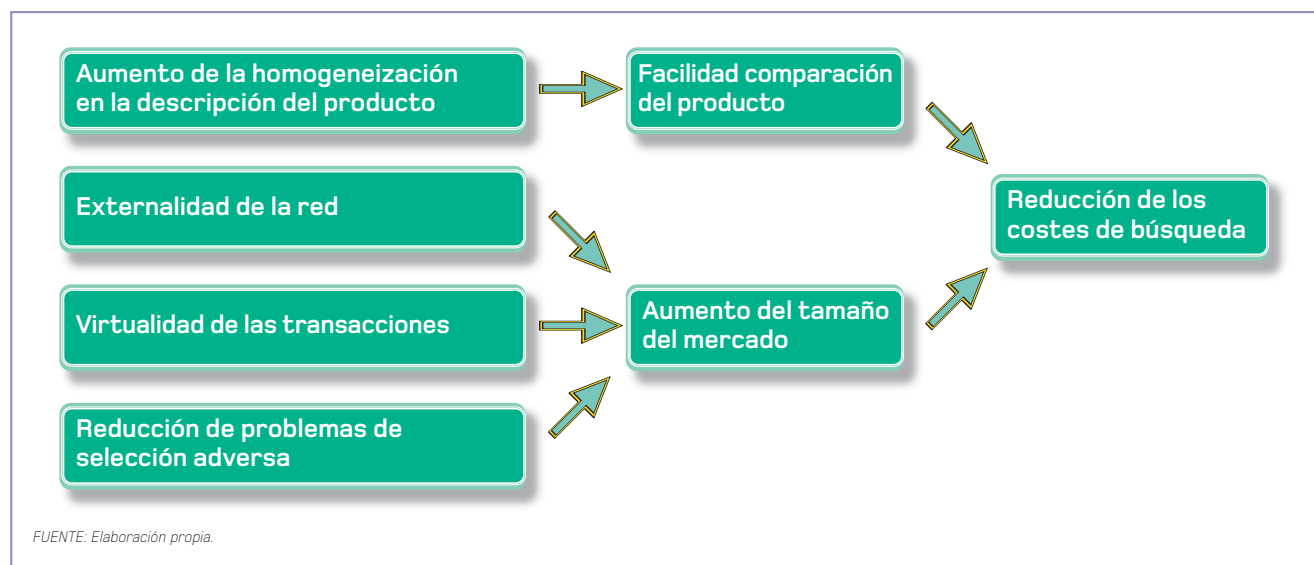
Aumento de la homogeneización en la descripción del producto

Facilidad comparación del producto

Externalidad de la red

Reducción de los costes de búsqueda

Virtualidad de las transacciones

Aumento del tamaño del mercado

Reducción de problemas de selección adversa

FUENTE: Elaboración propia.